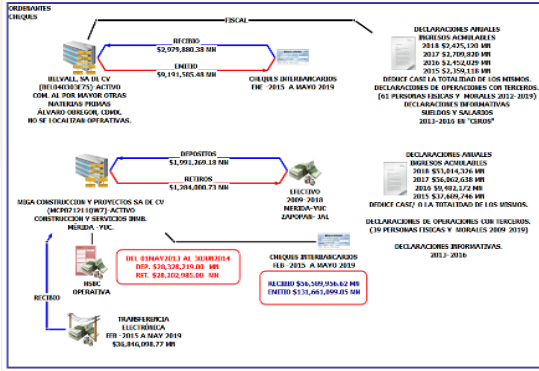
ORDENANTES
CHEQUES

FISCAL

RECIBIO
$2,979,880.38 MN

EMITIO
$9,191,585.48 MN

BELLVALL, SA DE CV
(BEL040308E75) ACTIVO
COM. AL POR MAYOR OTRAS MATERIAS PRIMAS
ÁLVARO OBREGON, CDMX.
NO SE LOCALIZAN OPERATIVAS.

CHEQUES INTERBANCARIOS
FHE -2015 A MAYO 2019

DECLARACIONES ANUALES
INGRESOS ACUMULABLES
2018 $2,475,170 MN
2017 $2,709,820 MN
2016 $2,452,029 MN
2015 $2,359,118 MN
DEDUCE CASI LA TOTALIDAD DE LOS MISMOS.
DECLARACIONES DE OPERACIONES CON TERCEROS.
(61 PERSONAS FISICAS Y MORALES 2012-2019)
DECLARACIONES INFORMATIVAS
SUELDOS Y SALARIOS
2013-2016 EN "CEROS"

DEPOSITOS
$1,091,269.18 MN

RETIROS
$1,384,800.73 MN

MEGA CONSTRUCCION Y PROYECTOS SA DE CV
(MCP071210KW7) ACTIVO
CONSTRUCCION Y SERVICIOS INMB.
MERIDA - YUC.

EFECTIVO
2009-2018
MERIDA-YUC
ZAPOPAN- JAL

DECLARACIONES ANUALES
INGRESOS ACUMULABLES
2018 $53,014,336 MN
2017 $56,862,638 MN
2016 $9,932,172 MN
2015 $37,649,746 MN
DEDUCE CASI Ó LA TOTALIDAD DE LOS MISMOS.

DECLARACIONES DE OPERACIONES CON TERCEROS.
(39 PERSONAS FISICAS Y MORALES 2009-2019)

DECLARACIONES INFORMATIVAS.
2013-2016

DEL 01MAY2013 AL 30JUN2014
DEP. $28,328,219.08 MN
RET. $28,302,985.80 MN

HSBC
OPERATIVA

CHEQUES INTERBANCARIOS
FEB -2015 A MAYO 2019

RECIBIO $56,589,956.62 MN
EMITIO $131,661,899.05 MN

RECIBIO

TRANSFERENCIA
ELECTRÓNICA
FEB -2015 A MAY 2019
$36,846,098.77 MN